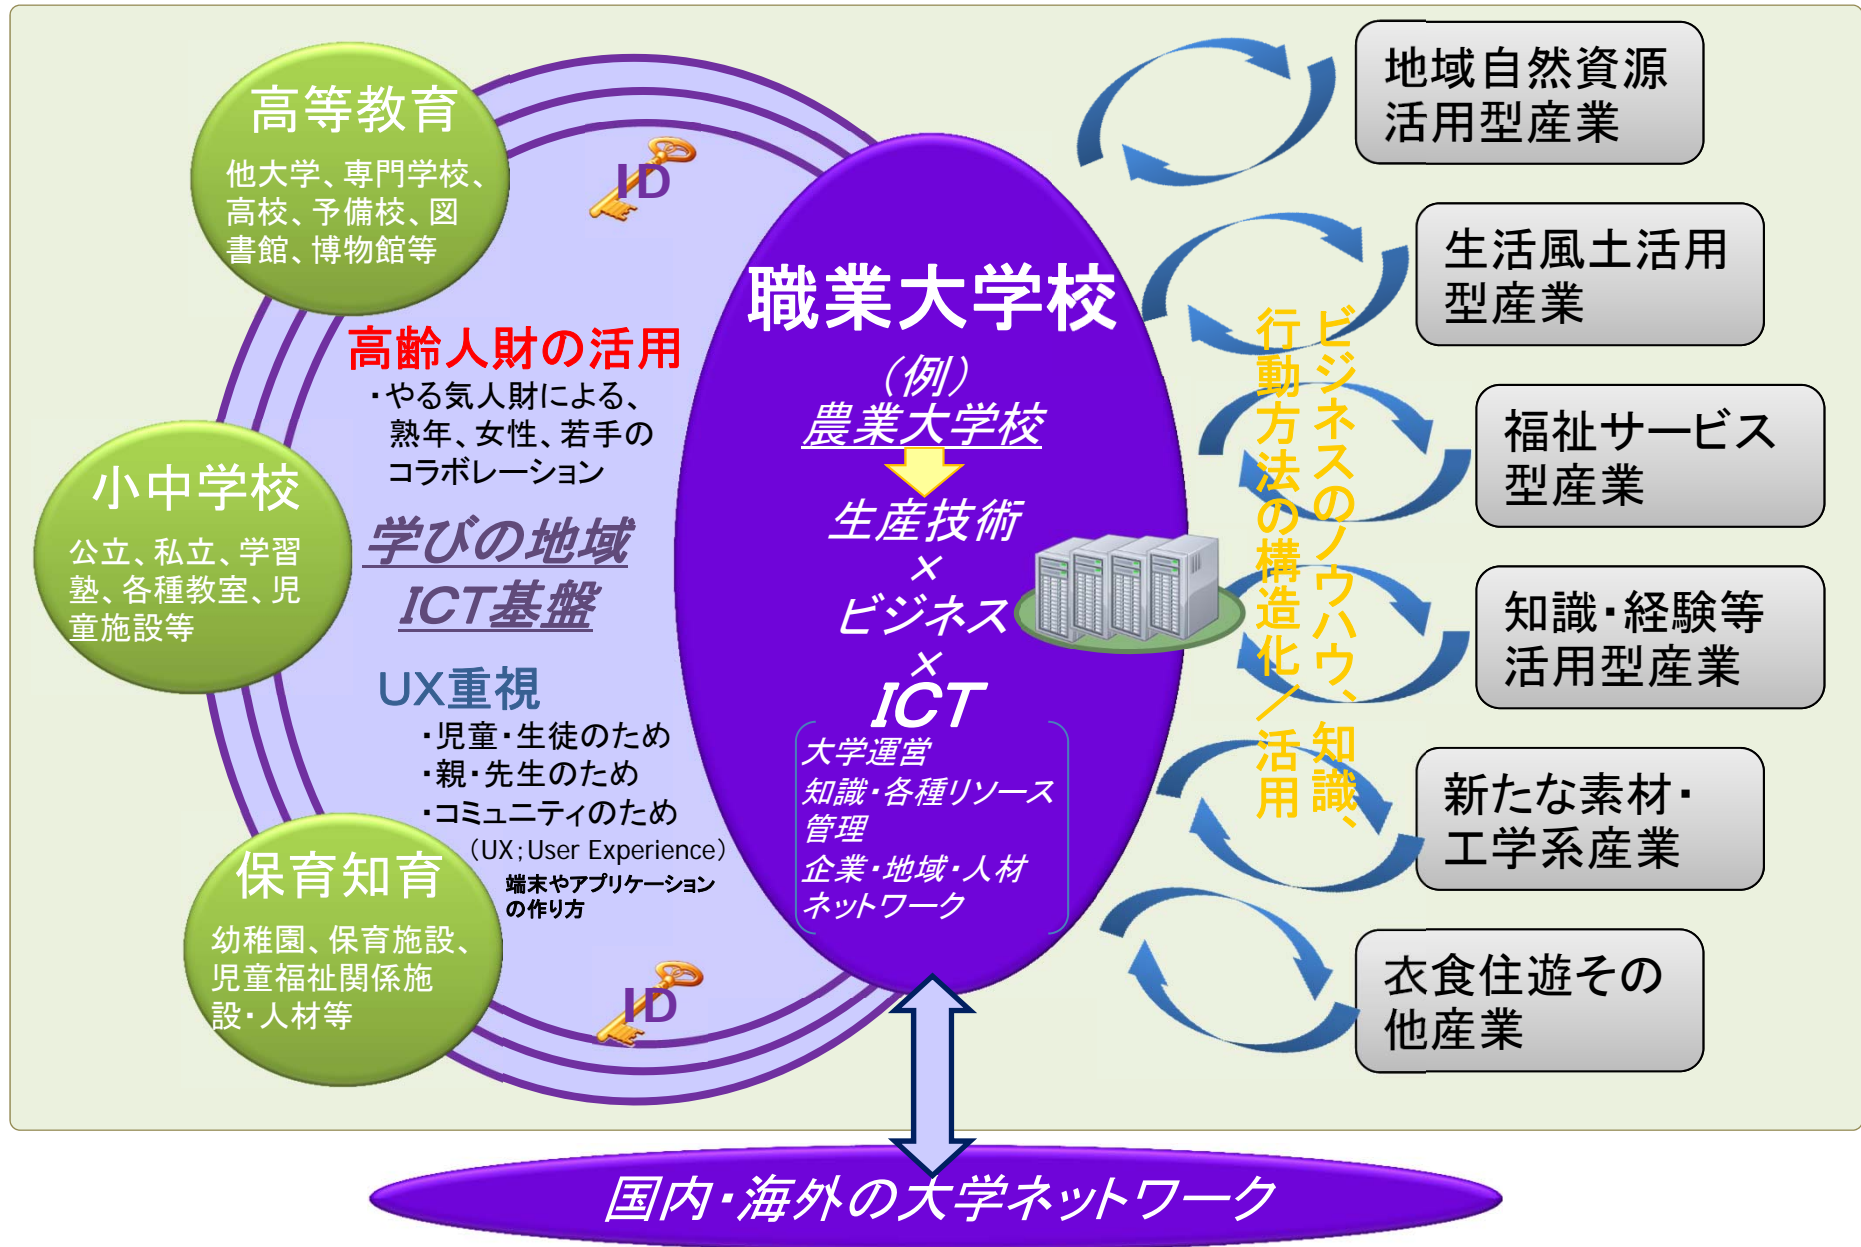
高等教育

他大学、専門学校、高校、予備校、図書館、博物館等

ID

高齢人財の活用

・やる気人財による、熟年、女性、若手のコラボレーション

小中学校

公立、私立、学習塾、各種教室、児童施設等

学びの地域ICT基盤

UX重視

・児童・生徒のため
・親・先生のため
・コミュニティのため
（UX；User Experience）

端末やアプリケーションの作り方

保育知育

幼稚園、保育施設、児童福祉関係施設・人材等

ID

職業大学校

（例）
農業大学校

生産技術
×
ビジネス
×
ICT

大学運営
知識・各種リソース管理
企業・地域・人材ネットワーク

ビジネスのノウハウ、知識、行動方法の構造化／活用

地域自然資源活用型産業

生活風土活用型産業

福祉サービス型産業

知識・経験等活用型産業

新たな素材・工学系産業

衣食住遊その他産業

国内・海外の大学ネットワーク